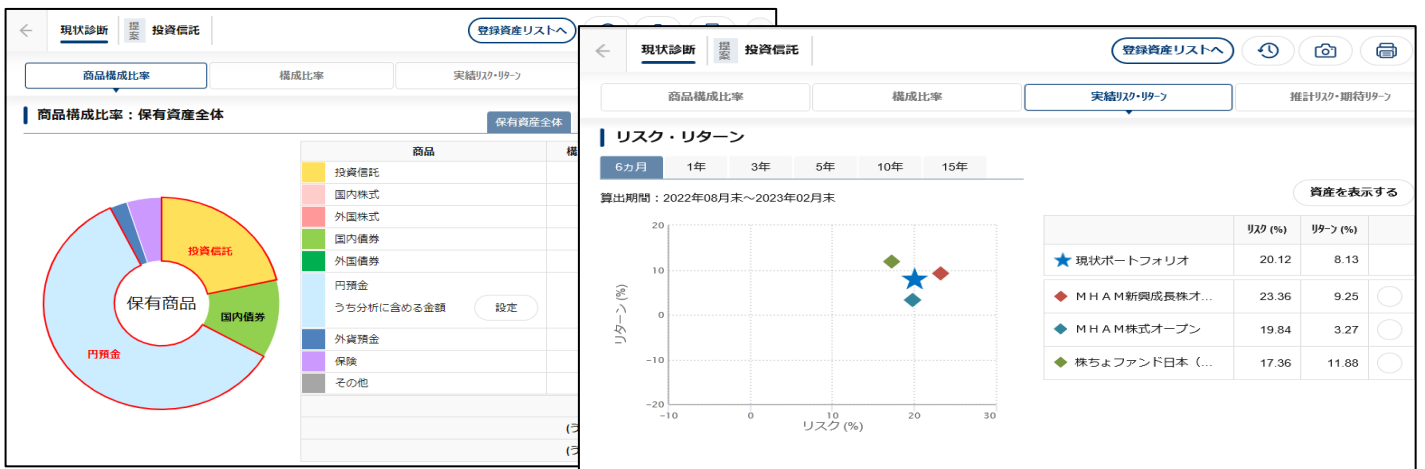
現状診断 提案 投資信託 登録資産リストへ

商品構成比率 構成比率 実績ﾘｽｸ･ﾘﾀｰﾝ

商品構成比率：保有資産全体

保有資産全体

| 商品 | 構 |
|---|---|
| 投資信託 | |
| 国内株式 | |
| 外国株式 | |
| 国内債券 | |
| 外国債券 | |
| 円預金 うち分析に含める金額 設定 | |
| 外貨預金 | |
| 保険 | |
| その他 | |

投資信託
保有商品
国内債券
円預金

現状診断 提案 投資信託 登録資産リストへ

商品構成比率 構成比率 実績ﾘｽｸ･ﾘﾀｰﾝ 推計ﾘｽｸ･期待ﾘﾀｰﾝ

リスク・リターン

6カ月 1年 3年 5年 10年 15年

算出期間：2022年08月末～2023年02月末

資産を表示する

20
10
0
−10
−20
−10 0 10 20 30
リターン (%)
リスク (%)

| | ﾘｽｸ (%) | ﾘﾀｰﾝ (%) |
|---|---|---|
| 現状ポートフォリオ | 20.12 | 8.13 |
| ＭＨＡＭ新興成長株オ… | 23.36 | 9.25 |
| ＭＨＡＭ株式オープン | 19.84 | 3.27 |
| 株ちょファンド日本（… | 17.36 | 11.88 |